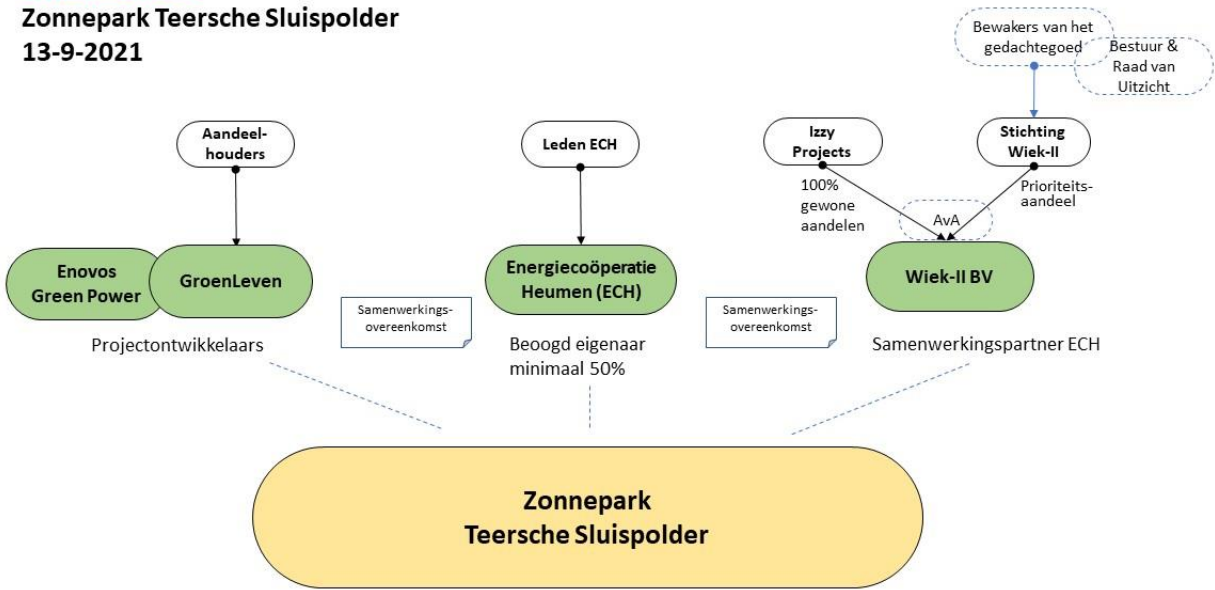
Zonnepark Teersche Sluispolder
13-9-2021

Bewakers van het gedachtegoed

Bestuur & Raad van Uitzicht

Aandeelhouders

Leden ECH

Izzy Projects

Stichting Wiek-II

100% gewone aandelen

Prioriteitsaandeel

AvA

Enovos Green Power

GroenLeven

Energiecoöperatie Heumen (ECH)

Wiek-II BV

Samenwerkingsovereenkomst

Samenwerkingsovereenkomst

Projectontwikkelaars

Beoogd eigenaar minimaal 50%

Samenwerkingspartner ECH

Zonnepark Teersche Sluispolder